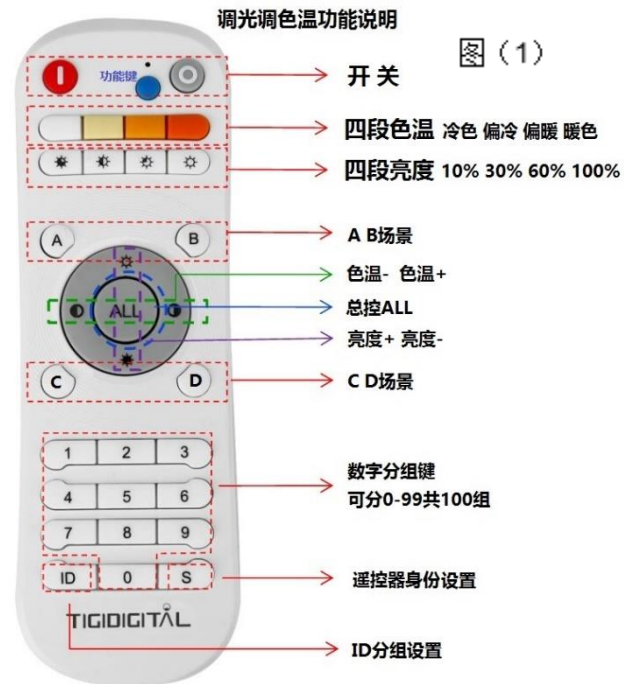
调光调色温功能说明

图（1）

功能键

开关

四段色温 冷色 偏冷 偏暖 暖色

四段亮度 10% 30% 60% 100%

A

B

A B场景

色温- 色温+

ALL

总控ALL

亮度+ 亮度-

C

D

C D场景

1 2 3

4 5 6

7 8 9

ID 0 S

数字分组键
可分0-99共100组

遥控器身份设置

TIGIDIGITAL

ID分组设置